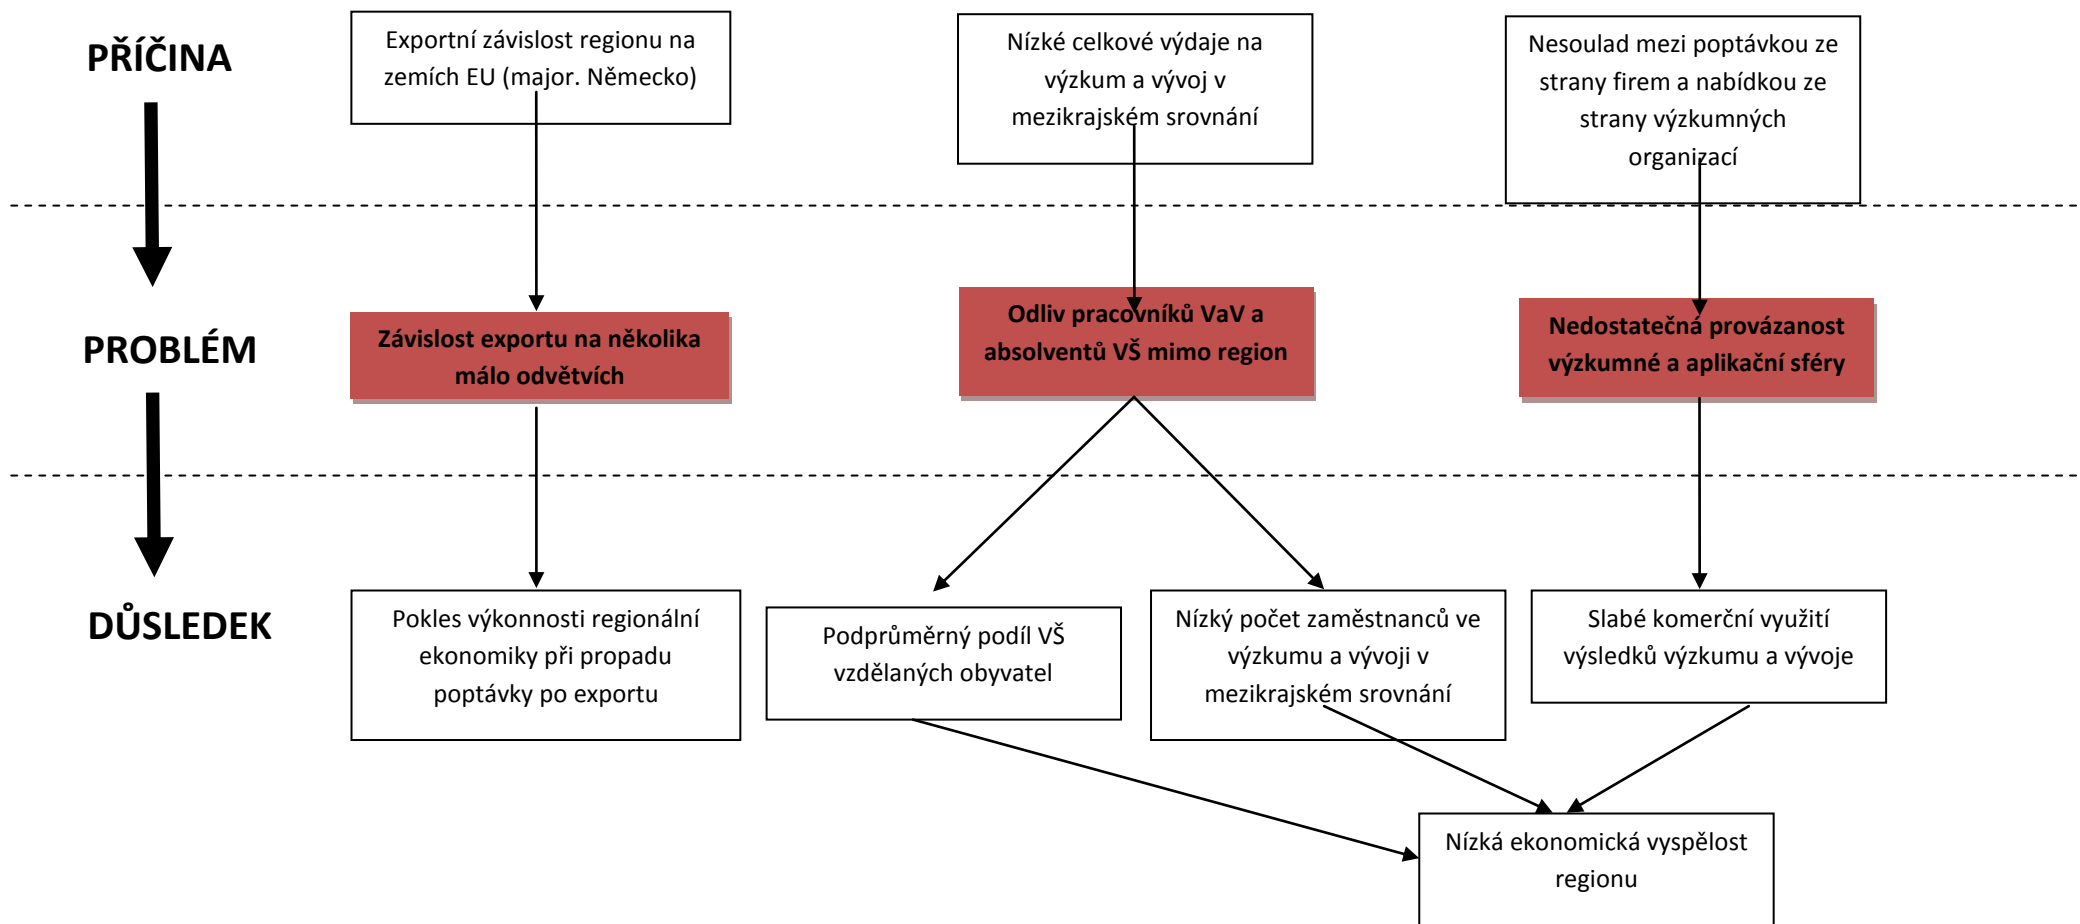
PŘÍČINA

Exportní závislost regionu na zemích EU (major. Německo)

Nízké celkové výdaje na výzkum a vývoj v mezikrajském srovnání

Nesoulad mezi poptávkou ze strany firem a nabídkou ze strany výzkumných organizací

PROBLÉM

Závislost exportu na několika málo odvětvích

Odliv pracovníků VaV a absolventů VŠ mimo region

Nedostatečná provázanost výzkumné a aplikační sféry

DŮSLEDEK

Pokles výkonnosti regionální ekonomiky při propadu poptávky po exportu

Podprůměrný podíl VŠ vzdělaných obyvatel

Nízký počet zaměstnanců ve výzkumu a vývoji v mezikrajském srovnání

Slabé komerční využití výsledků výzkumu a vývoje

Nízká ekonomická vyspělost regionu